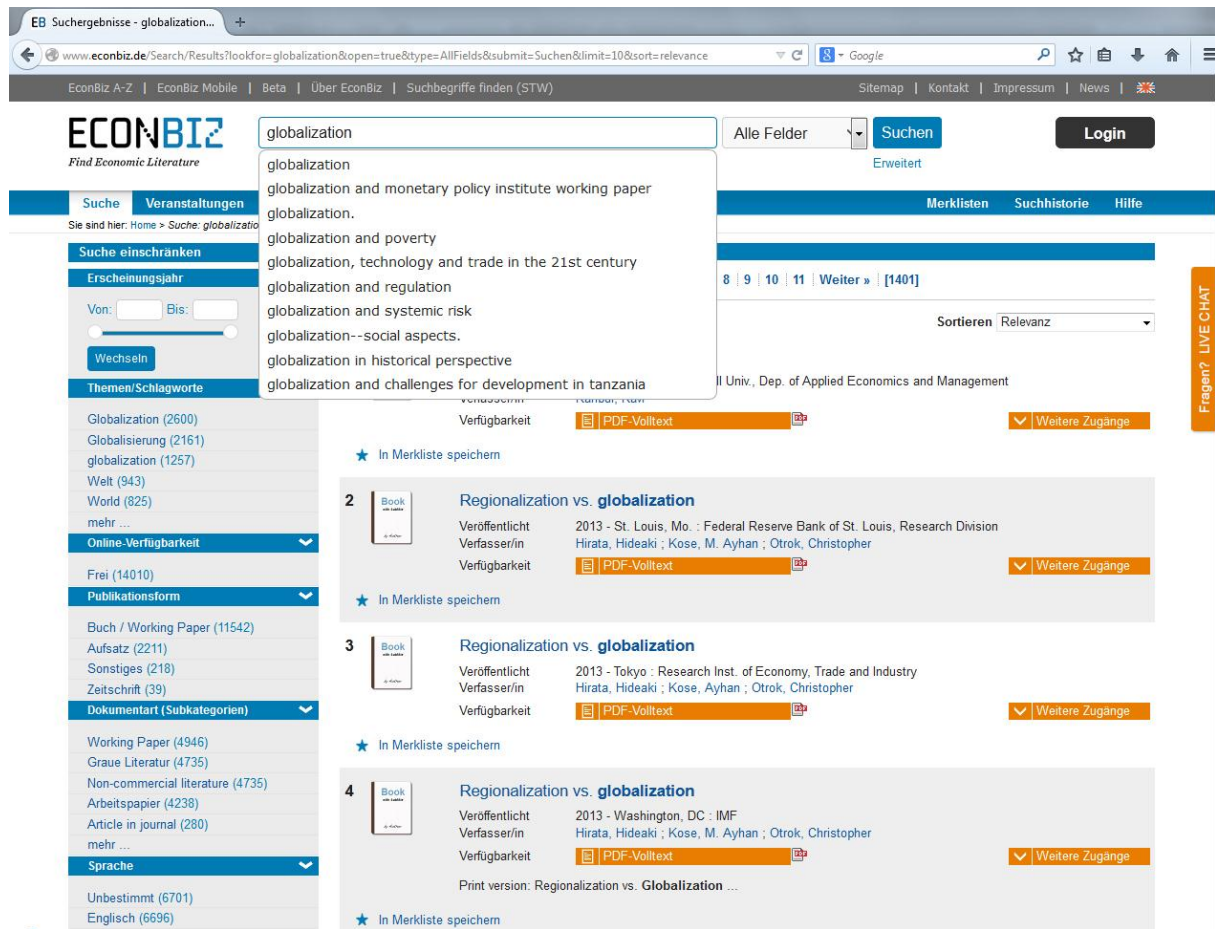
EB Suchergebnisse - globalization...

www.econbiz.de/Search/Results?lookfor=globalization&open=true&type=AllFields&submit=Suchen&limit=10&sort=relevance

Google

EconBiz A-Z | EconBiz Mobile | Beta | Über EconBiz | Suchbegriffe finden (STW)

Sitemap | Kontakt | Impressum | News

ECONBIZ
Find Economic Literature

globalization

Alle Felder

Suchen

Erweitert

Login

globalization
globalization and monetary policy institute working paper
globalization.
globalization and poverty
globalization, technology and trade in the 21st century
globalization and regulation
globalization and systemic risk
globalization--social aspects.
globalization in historical perspective
globalization and challenges for development in tanzania

Suche | Veranstaltungen

Merklisten | Suchhistorie | Hilfe

Sie sind hier: Home > Suche: globalizatio

Suche einschränken

Erscheinungsjahr

Von: Bis:

Wechseln

Themen/Schlagworte

Globalization (2600)
Globalisierung (2161)
globalization (1257)
Welt (943)
World (825)
mehr ...

Online-Verfügbarkeit

Frei (14010)

Publikationsform

Buch / Working Paper (11542)
Aufsatz (2211)
Sonstiges (218)
Zeitschrift (39)

Dokumentart (Subkategorien)

Working Paper (4946)
Graue Literatur (4735)
Non-commercial literature (4735)
Arbeitspapier (4238)
Article in journal (280)
mehr ...

Sprache

Unbestimmt (6701)
Englisch (6696)

8 | 9 | 10 | 11 | Weiter » | [1401]

Sortieren Relevanz

ll Univ., Dep. of Applied Economics and Management

Verfügbarkeit PDF-Volltext

Weitere Zugänge

In Merkliste speichern

2 Book

Regionalization vs. globalization

Veröffentlicht 2013 - St. Louis, Mo. : Federal Reserve Bank of St. Louis, Research Division
Verfasser/in Hirata, Hideaki ; Kose, M. Ayhan ; Otrok, Christopher
Verfügbarkeit PDF-Volltext

Weitere Zugänge

In Merkliste speichern

3 Book

Regionalization vs. globalization

Veröffentlicht 2013 - Tokyo : Research Inst. of Economy, Trade and Industry
Verfasser/in Hirata, Hideaki ; Kose, Ayhan ; Otrok, Christopher
Verfügbarkeit PDF-Volltext

Weitere Zugänge

In Merkliste speichern

4 Book

Regionalization vs. globalization

Veröffentlicht 2013 - Washington, DC : IMF
Verfasser/in Hirata, Hideaki ; Kose, M. Ayhan ; Otrok, Christopher
Verfügbarkeit PDF-Volltext

Weitere Zugänge

Print version: Regionalization vs. Globalization ...

In Merkliste speichern

Fragen? LIVE CHAT